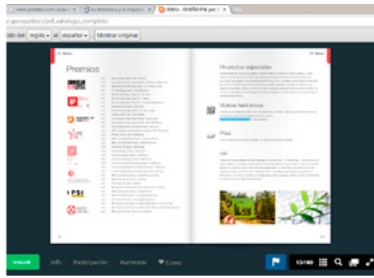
www.psdder.com.es/pu | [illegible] | Issuu - Diseño PA por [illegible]

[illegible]/public/pdf_catalogo_completo

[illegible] del inglés al español Mostrar original

Premios

PSi

Proyectos especiales

Videos testimonios

Pins

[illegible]

Info Participación Aumentar Como

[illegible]